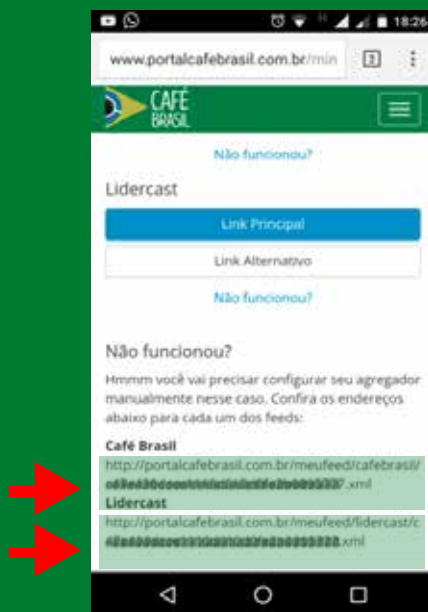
18:26

www.portalcafebrasil.com.br/min

2

CAFÉ BRASIL

Não funcionou?

Lidercast

Link Principal

Link Alternativo

Não funcionou?

Não funcionou?

Hmmm você vai precisar configurar seu agregador manualmente nesse caso. Confira os endereços abaixo para cada um dos feeds:

Café Brasil

http://portalcafebrasil.com.br/meufeed/cafebrasil/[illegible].xml

Lidercast

http://portalcafebrasil.com.br/meufeed/lidercast/c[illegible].xml